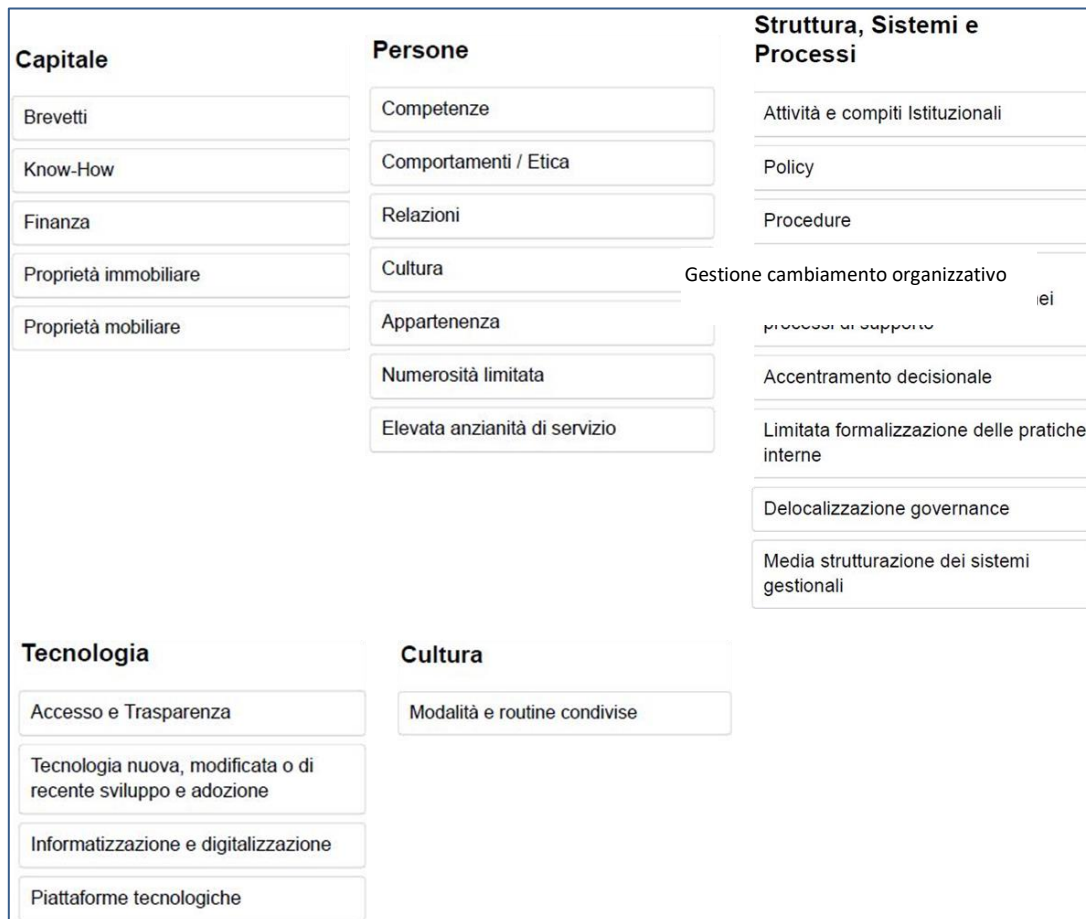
Capitale

Brevetti

Know-How

Finanza

Proprietà immobiliare

Proprietà mobiliare

Persone

Competenze

Comportamenti / Etica

Relazioni

Cultura

Appartenenza

Numerosità limitata

Elevata anzianità di servizio

Struttura, Sistemi e Processi

Attività e compiti Istituzionali

Policy

Procedure

Gestione cambiamento organizzativo

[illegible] ei processi di supporto

Accentramento decisionale

Limitata formalizzazione delle pratiche interne

Delocalizzazione governance

Media strutturazione dei sistemi gestionali

Tecnologia

Accesso e Trasparenza

Tecnologia nuova, modificata o di recente sviluppo e adozione

Informatizzazione e digitalizzazione

Piattaforme tecnologiche

Cultura

Modalità e routine condivise